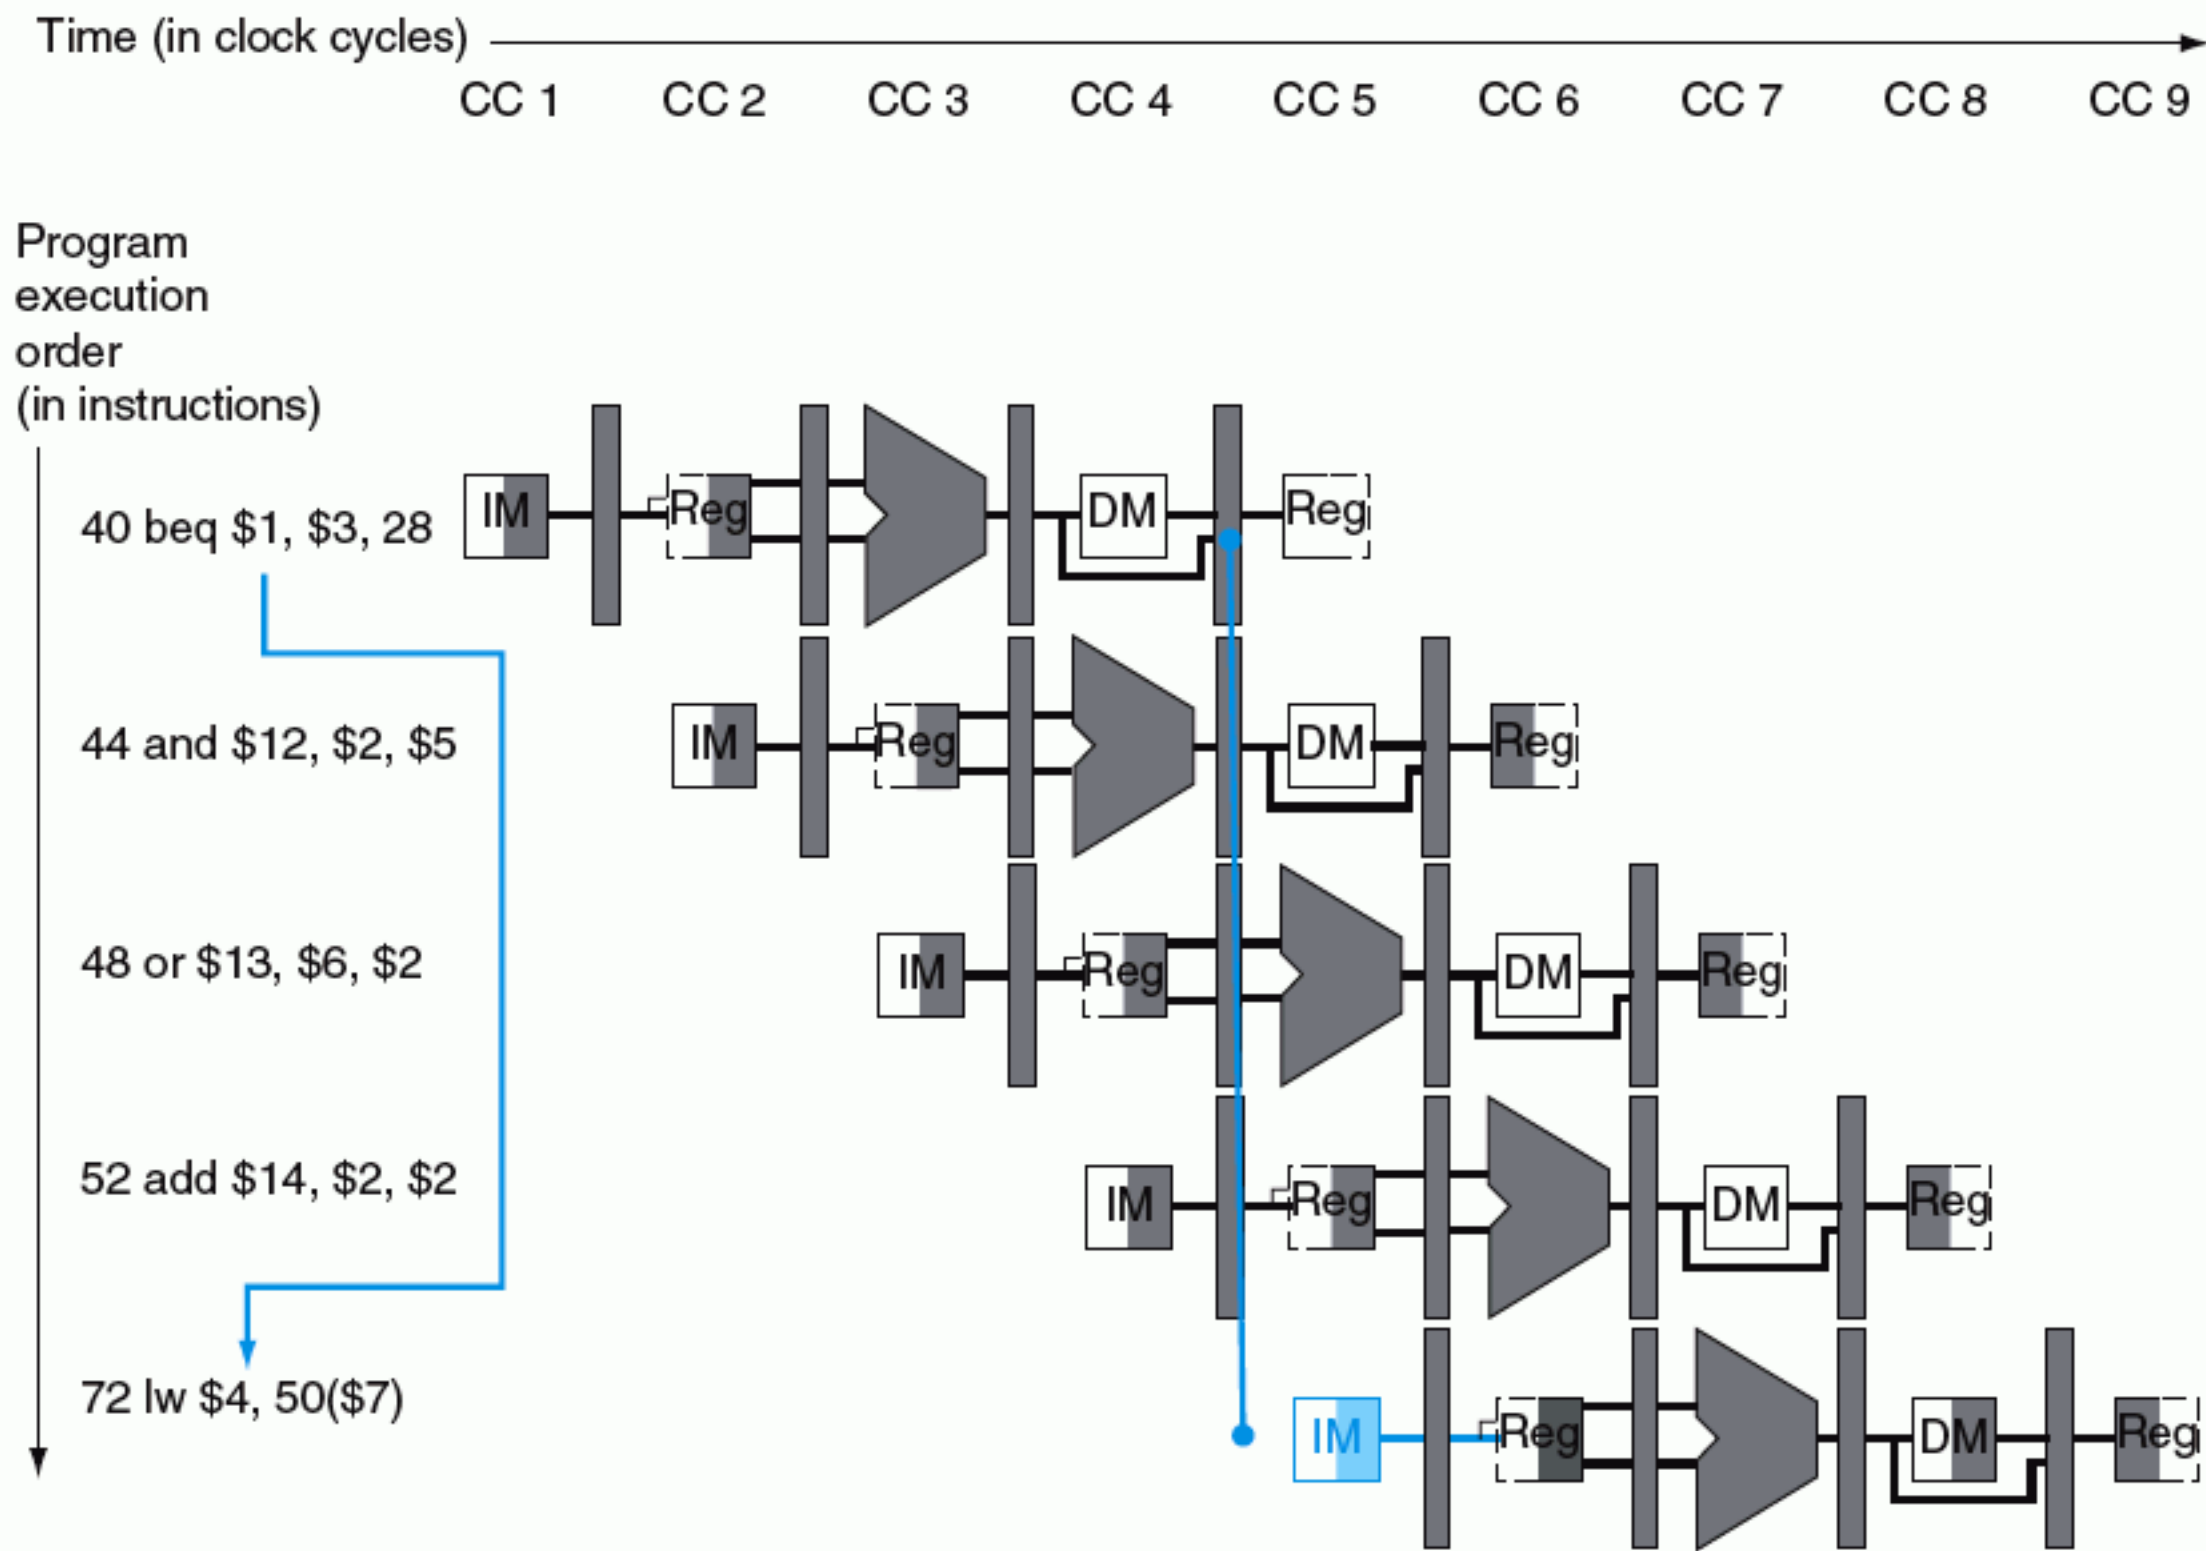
Time (in clock cycles)

CC 1 CC 2 CC 3 CC 4 CC 5 CC 6 CC 7 CC 8 CC 9

Program execution order (in instructions)

40 beq \$1, \$3, 28

IM Reg DM Reg

44 and \$12, \$2, \$5

IM Reg DM Reg

48 or \$13, \$6, \$2

IM Reg DM Reg

52 add \$14, \$2, \$2

IM Reg DM Reg

72 lw \$4, 50(\$7)

IM Reg DM Reg